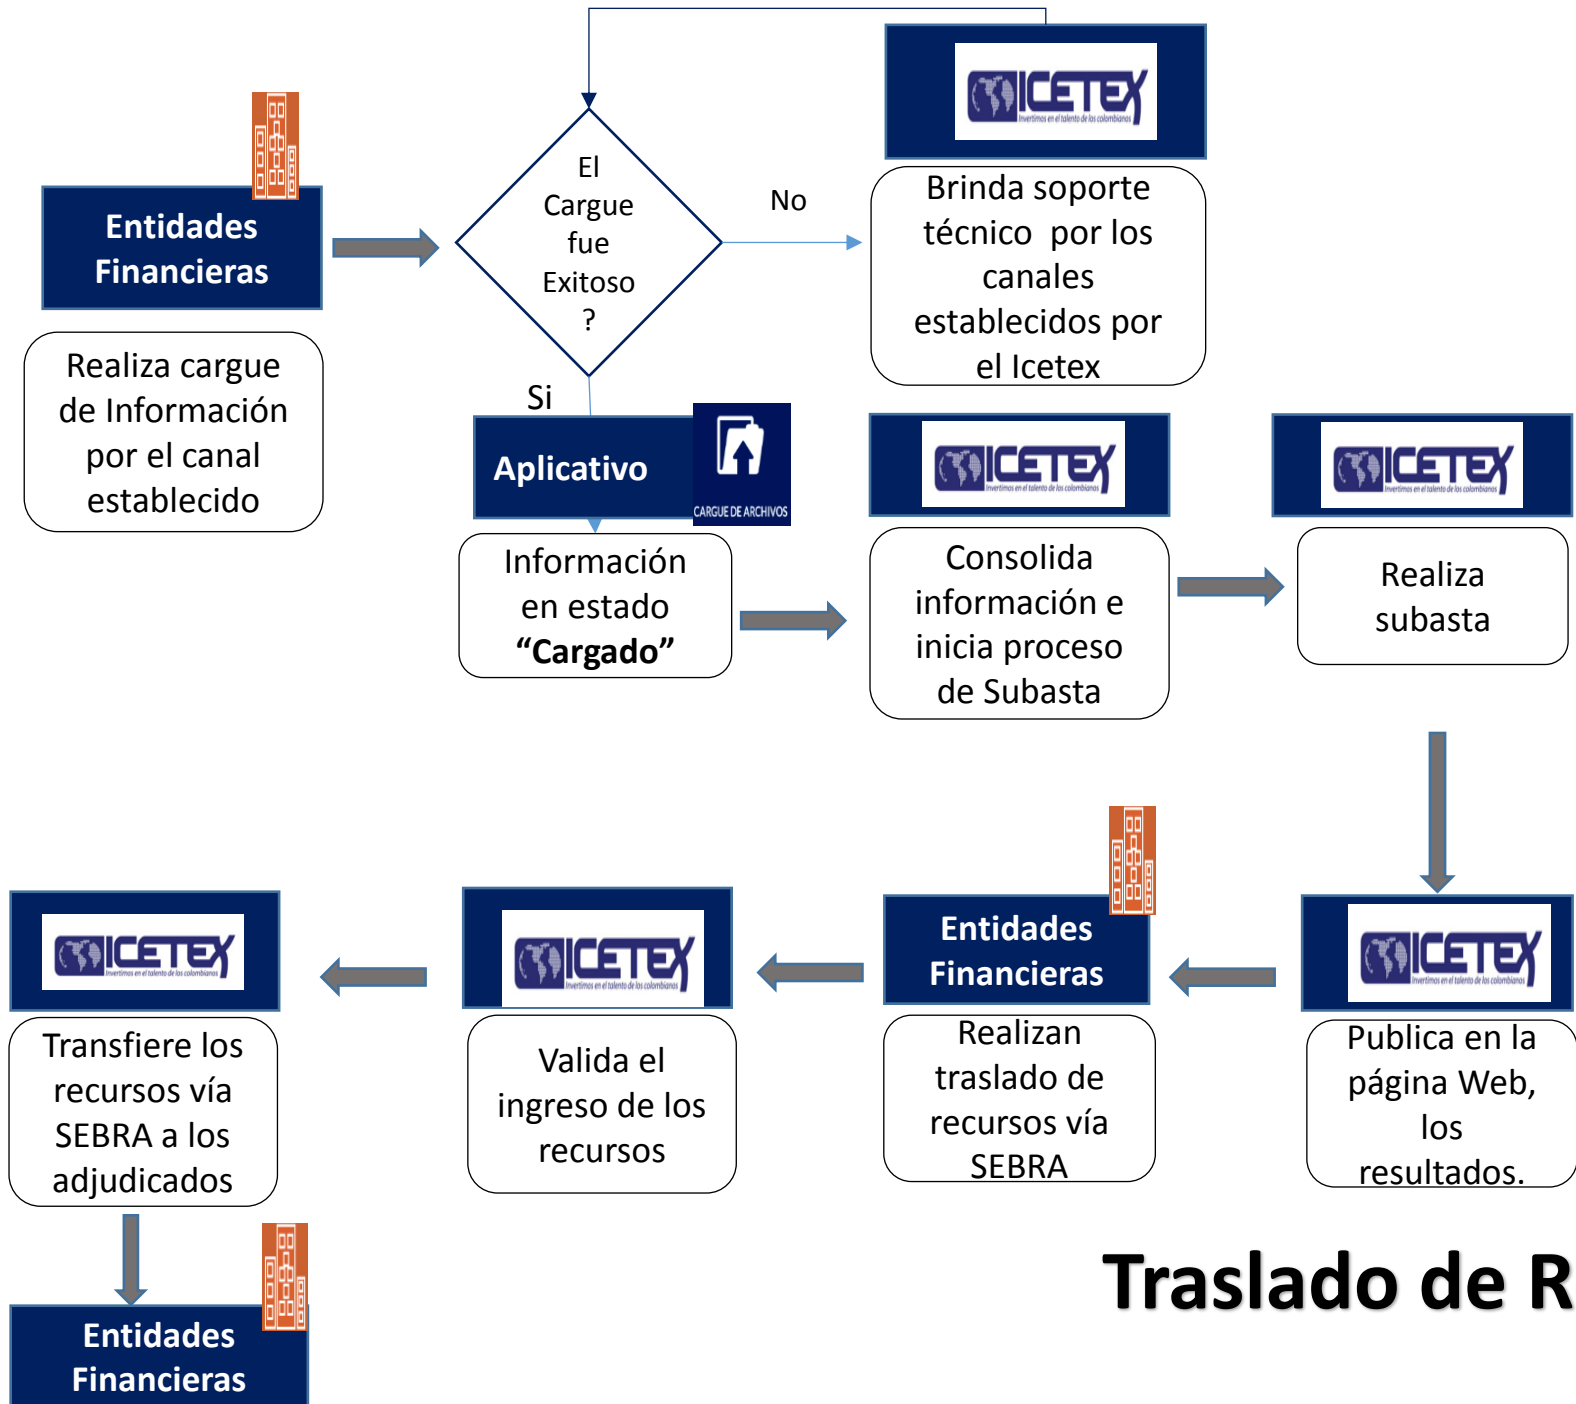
Entidades Financieras

Realiza cargue de Información por el canal establecido

El Cargue fue Exitoso ?

No

ICETEX
Invertimos en el talento de los colombianos

Brinda soporte técnico por los canales establecidos por el Icetex

Si

Aplicativo

CARGUE DE ARCHIVOS

Información en estado **“Cargado”**

ICETEX
Invertimos en el talento de los colombianos

Consolida información e inicia proceso de Subasta

ICETEX
Invertimos en el talento de los colombianos

Realiza subasta

ICETEX
Invertimos en el talento de los colombianos

Publica en la página Web, los resultados.

Entidades Financieras

Realizan traslado de recursos vía SEBRA

ICETEX
Invertimos en el talento de los colombianos

Valida el ingreso de los recursos

ICETEX
Invertimos en el talento de los colombianos

Transfiere los recursos vía SEBRA a los adjudicados

Entidades Financieras

Traslado de R